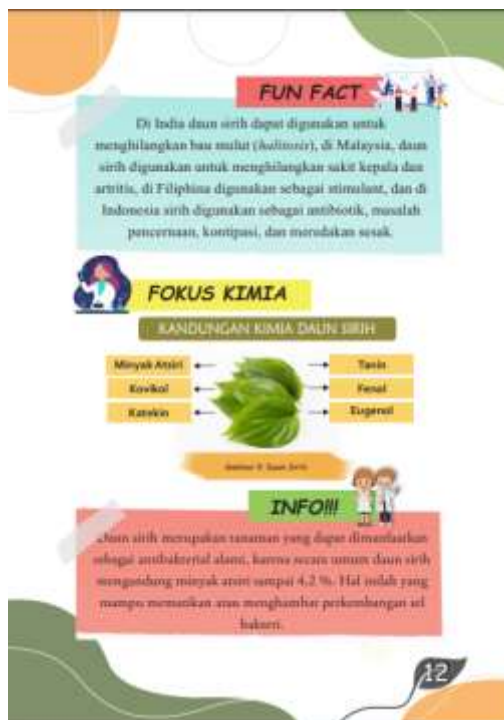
FUN FACT

Di India daun sirih dapat digunakan untuk menghilangkan bau mulut (halitosis), di Malaysia, daun sirih digunakan untuk menghilangkan sakit kepala dan artritis, di Filipina digunakan sebagai stimulant, dan di Indonesia sirih digunakan sebagai antibiotik, masalah pencernaan, kontipasi, dan meredakan sesak.

FOKUS KIMIA

KANDUNGAN KIMIA DAUN SIRIH

Minyak Atsiri
Kavikol
Katekin

Tanin
Fenol
Eugenol

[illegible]

INFO!!!

Daun sirih merupakan tanaman yang dapat dimanfaatkan sebagai antibakterial alami, karena secara umum daun sirih mengandung minyak atsiri sampai 4,2 %. Hal inilah yang mampu mematikan atau menghambat perkembangan sel bakteri.

12